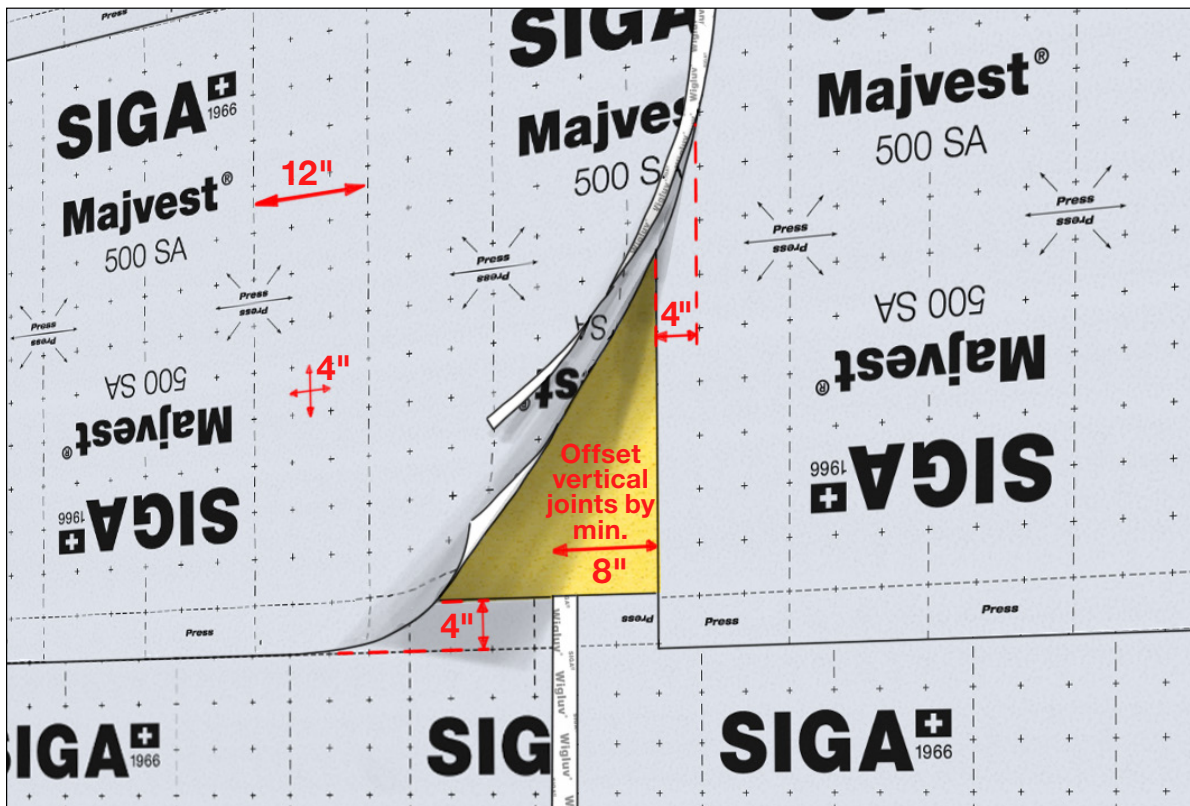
Press

SIGA

SIGA 1966

Majvest®

500 SA

12"

Majvest

500 SA

Majvest®

500 SA

Press
Press

Press
Press

Press
Press

Press
Press

Press
Press

4"

500 SA

Majvest®

SIGA 1966

4"

500 SA

Majvest®

SIGA 1966

Offset vertical joints by min.

8"

4"

Press

Press

Press

Press

Wigluv

SIGA 1966

SIG

SIGA 1966